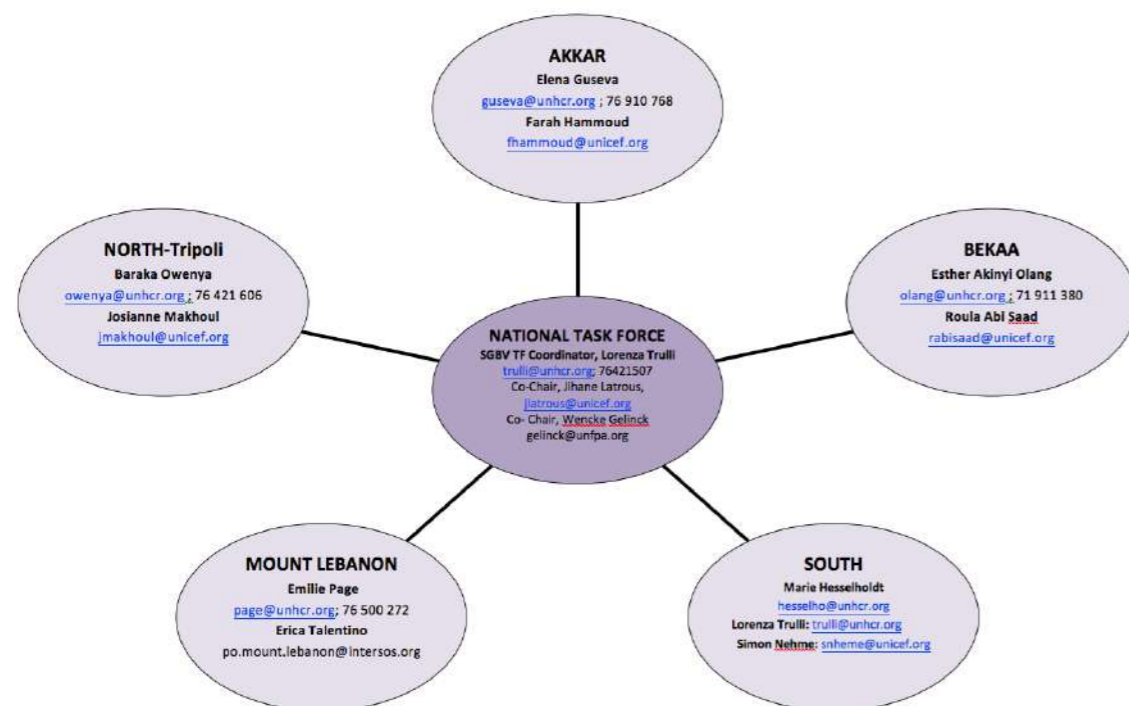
AKKAR
Elena Guseva
guseva@unhcr.org ; 76 910 768
Farah Hammoud
fhammoud@unicef.org

NORTH-Tripoli
Baraka Owenya
owenya@unhcr.org ; 76 421 606
Josianne Makhoul
jmakhoul@unicef.org

BEKAA
Esther Akinyi Olang
olang@unhcr.org ; 71 911 380
Roula Abi Saad
rabisaad@unicef.org

NATIONAL TASK FORCE
SGBV TF Coordinator, Lorenza Trulli
trulli@unhcr.org; 76421507
Co-Chair, Jihane Latrous,
jlatrous@unicef.org
Co- Chair, Wencke Gelinck
gelinck@unfpa.org

MOUNT LEBANON
Emilie Page
page@unhcr.org; 76 500 272
Erica Talentino
po.mount.lebanon@intersos.org

SOUTH
Marie Hesselholdt
hesselho@unhcr.org
Lorenza Trulli: trulli@unhcr.org
Simon Nehme: snheme@unicef.org